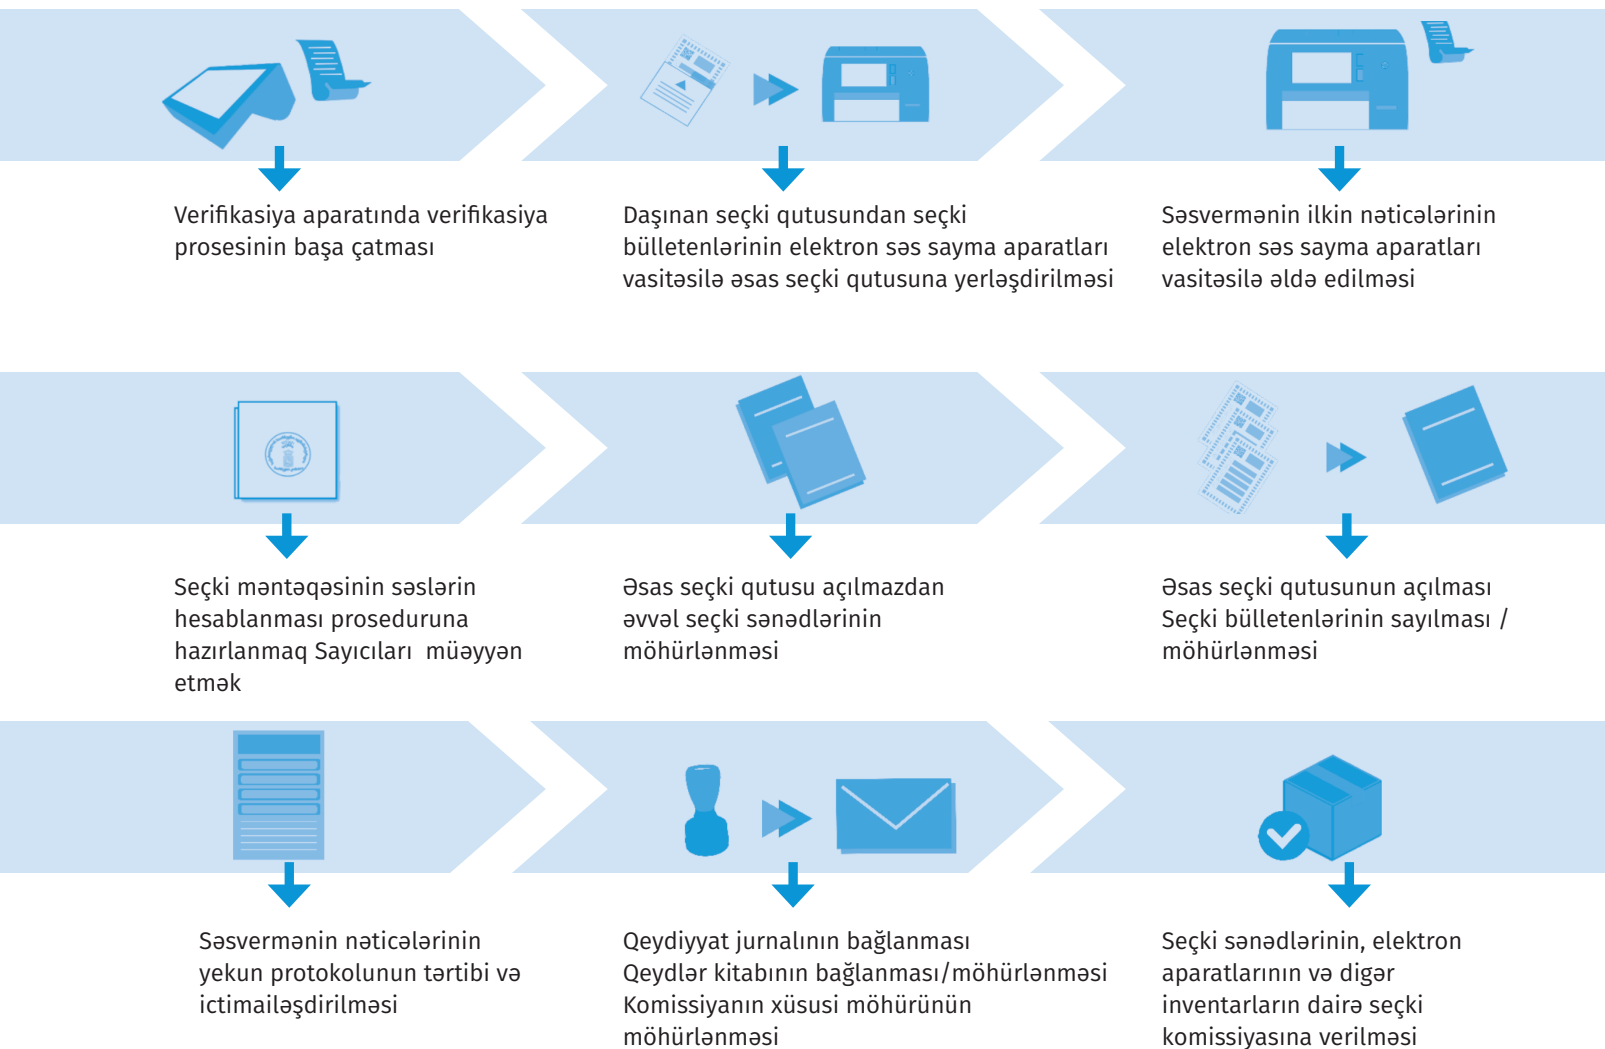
Verifikasiya aparatında verifikasiya prosesinin başa çatması

Daşınan seçki qutusundan seçki bülletenlərinin elektron səs sayma aparatları vasitəsilə əsas seçki qutusuna yerləşdirilməsi

Səsvermənin ilkin nəticələrinin elektron səs sayma aparatları vasitəsilə əldə edilməsi

Seçki məntəqəsinin səslərin hesablanması proseduruna hazırlanmaq Sayıcıları müəyyən etmək

Əsas seçki qutusu açılmazdan əvvəl seçki sənədlərinin möhürlənməsi

Əsas seçki qutusunun açılması Seçki bülletenlərinin sayılması / möhürlənməsi

Səsvermənin nəticələrinin yekun protokolunun tərtibi və ictimailəşdirilməsi

Qeydiyyat jurnalının bağlanması Qeydlər kitabının bağlanması/möhürlənməsi Komissiyanın xüsusi möhürünün möhürlənməsi

Seçki sənədlərinin, elektron aparatlarının və digər inventarların dairə seçki komissiyasına verilməsi